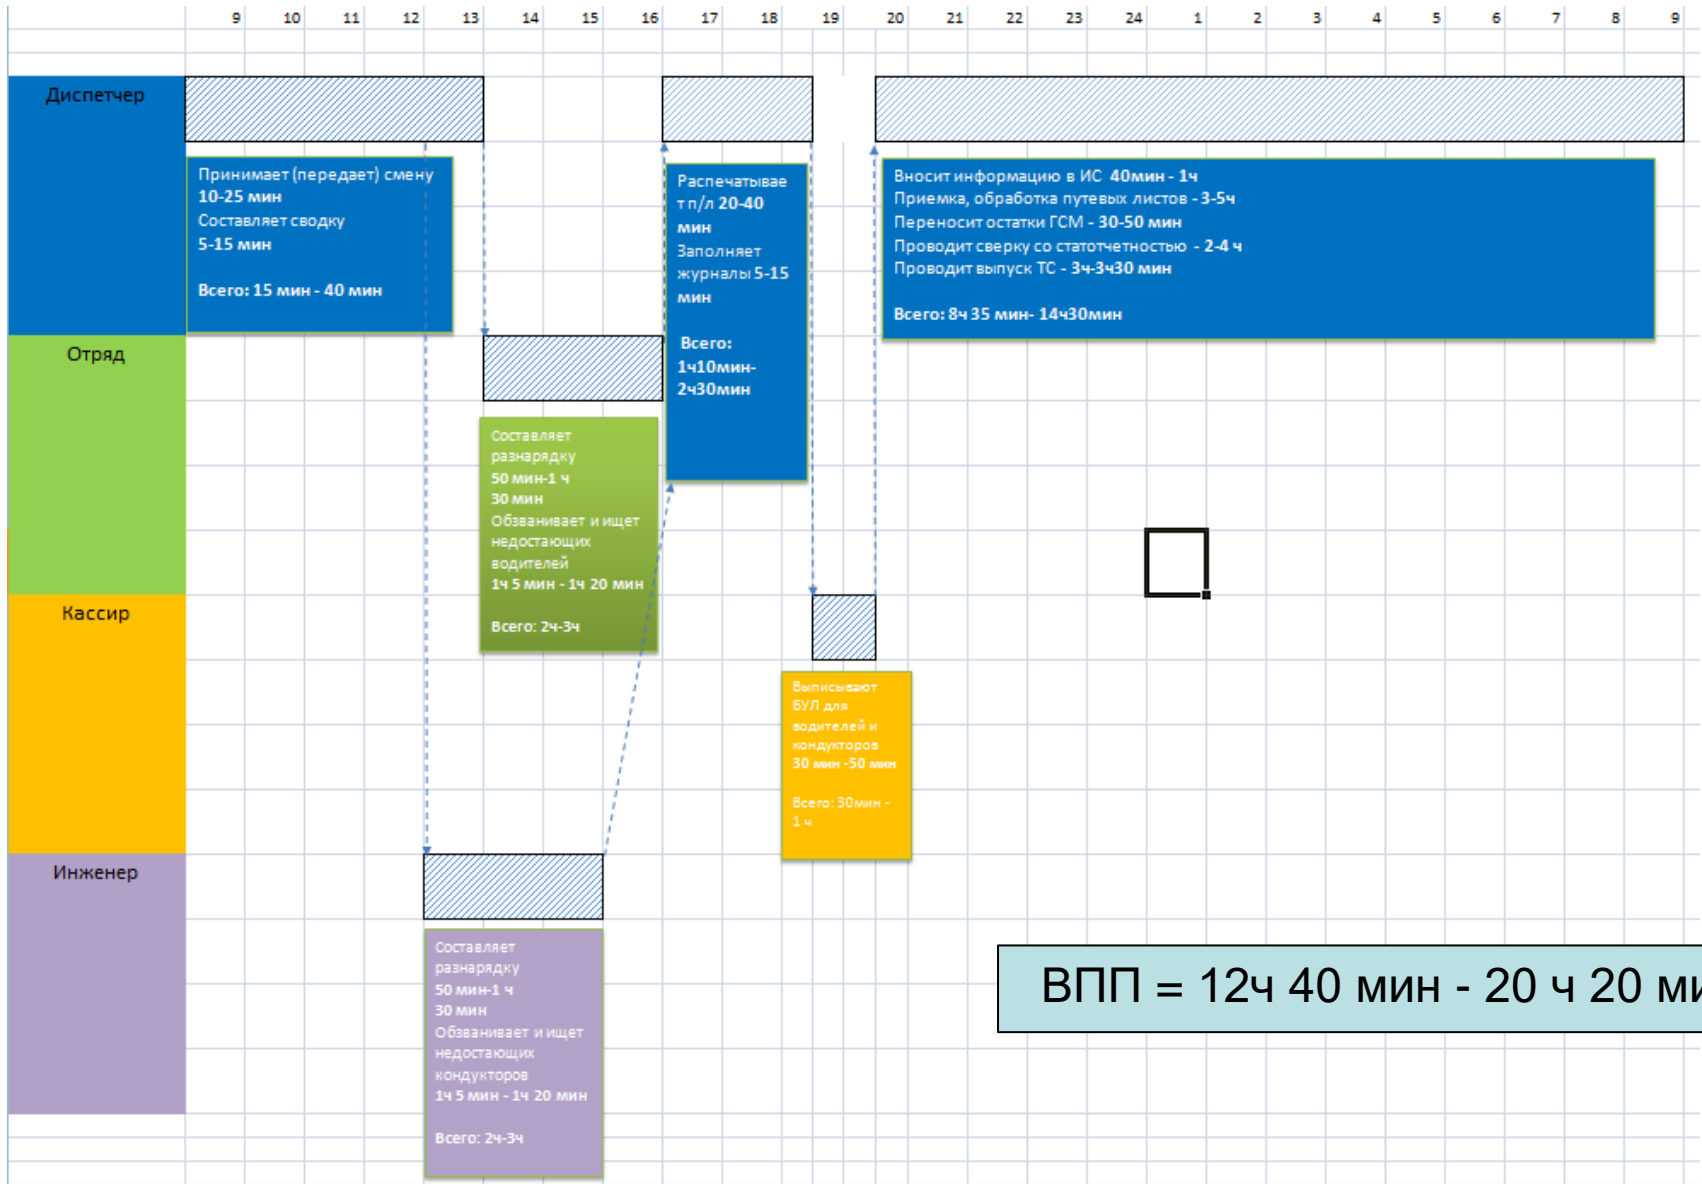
| 9 | 10 | 11 | 12 | 13 | 14 | 15 | 16 | 17 | 18 | 19 | 20 | 21 | 22 | 23 | 24 | 1 | 2 | 3 | 4 | 5 | 6 | 7 | 8 | 9 |
|---|---|---|---|---|---|---|---|---|---|---|---|---|---|---|---|---|---|---|---|---|---|---|---|---|

Диспетчер

Принимает (передает) смену 10-25 мин
Составляет сводку 5-15 мин

Всего: 15 мин - 40 мин

Распечатывае т п/л 20-40 мин
Заполняет журналы 5-15 мин

Всего: 1ч10мин- 2ч30мин

Вносит информацию в ИС 40мин - 1ч
Приемка, обработка путевых листов - 3-5ч
Переносит остатки ГСМ - 30-50 мин
Проводит сверку со статотчетностью - 2-4 ч
Проводит выпуск ТС - 3ч-3ч30 мин

Всего: 8ч 35 мин- 14ч30мин

Отряд

Составляет разнарядку 50 мин-1 ч 30 мин
Обзванивает и ищет недостающих водителей 1ч 5 мин - 1ч 20 мин

Всего: 2ч-3ч

Кассир

Выписывают БУЛ для водителей и кондукторов 30 мин -50 мин

Всего: 30мин - 1 ч

Инженер

Составляет разнарядку 50 мин-1 ч 30 мин
Обзванивает и ищет недостающих кондукторов 1ч 5 мин - 1ч 20 мин

Всего: 2ч-3ч

ВПП = 12ч 40 мин - 20 ч 20 ми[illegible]